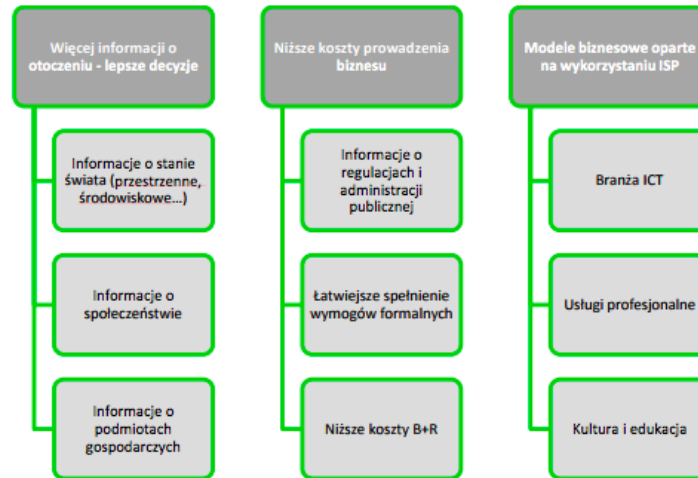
Więcej informacji o otoczeniu - lepsze decyzje

Informacje o stanie świata (przestrzenne, środowiskowe...)

Informacje o społeczeństwie

Informacje o podmiotach gospodarczych

Niższe koszty prowadzenia biznesu

Informacje o regulacjach i administracji publicznej

Łatwiejsze spełnienie wymogów formalnych

Niższe koszty B+R

Modele biznesowe oparte na wykorzystaniu ISP

Branża ICT

Usługi profesjonalne

Kultura i edukacja